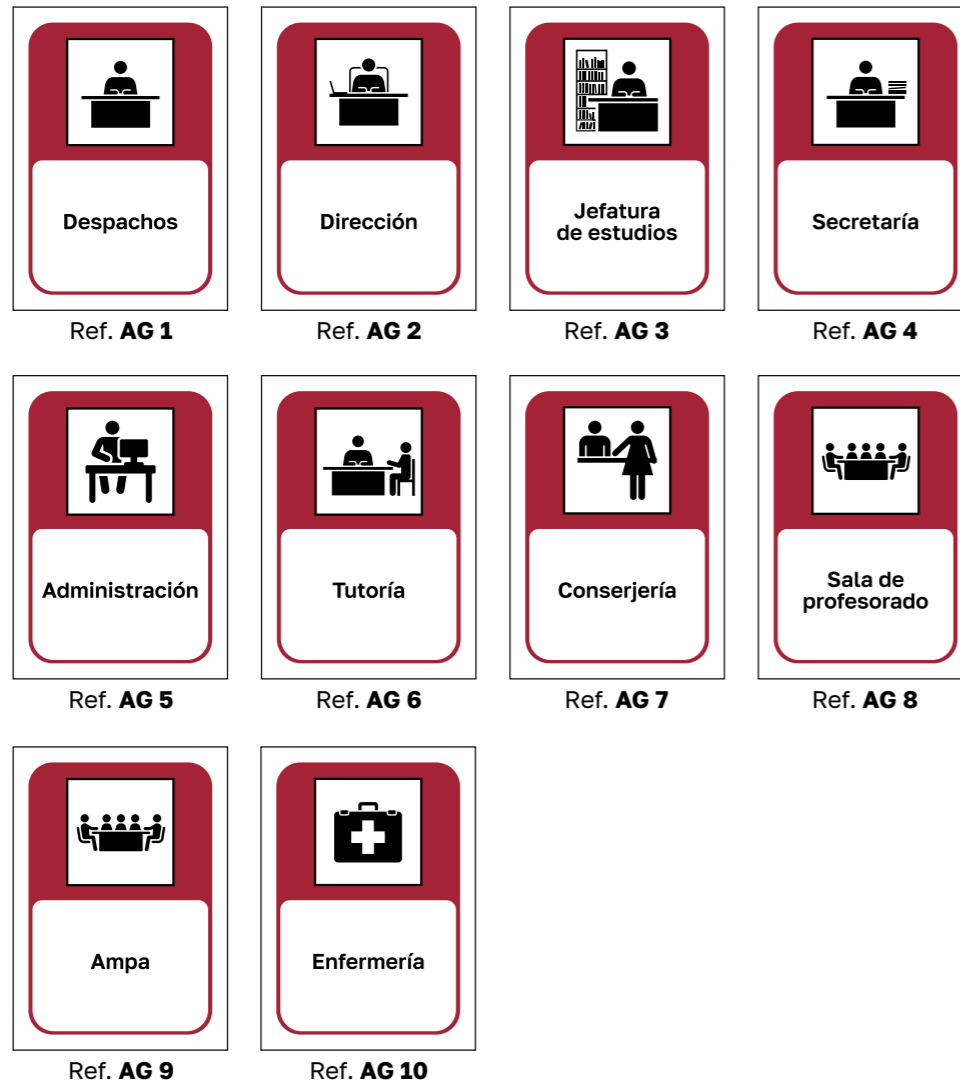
Despachos

Ref. **AG 1**

Dirección

Ref. **AG 2**

Jefatura de estudios

Ref. **AG 3**

Secretaría

Ref. **AG 4**

Administración

Ref. **AG 5**

Tutoría

Ref. **AG 6**

Conserjería

Ref. **AG 7**

Sala de profesorado

Ref. **AG 8**

Ampa

Ref. **AG 9**

Enfermería

Ref. **AG 10**